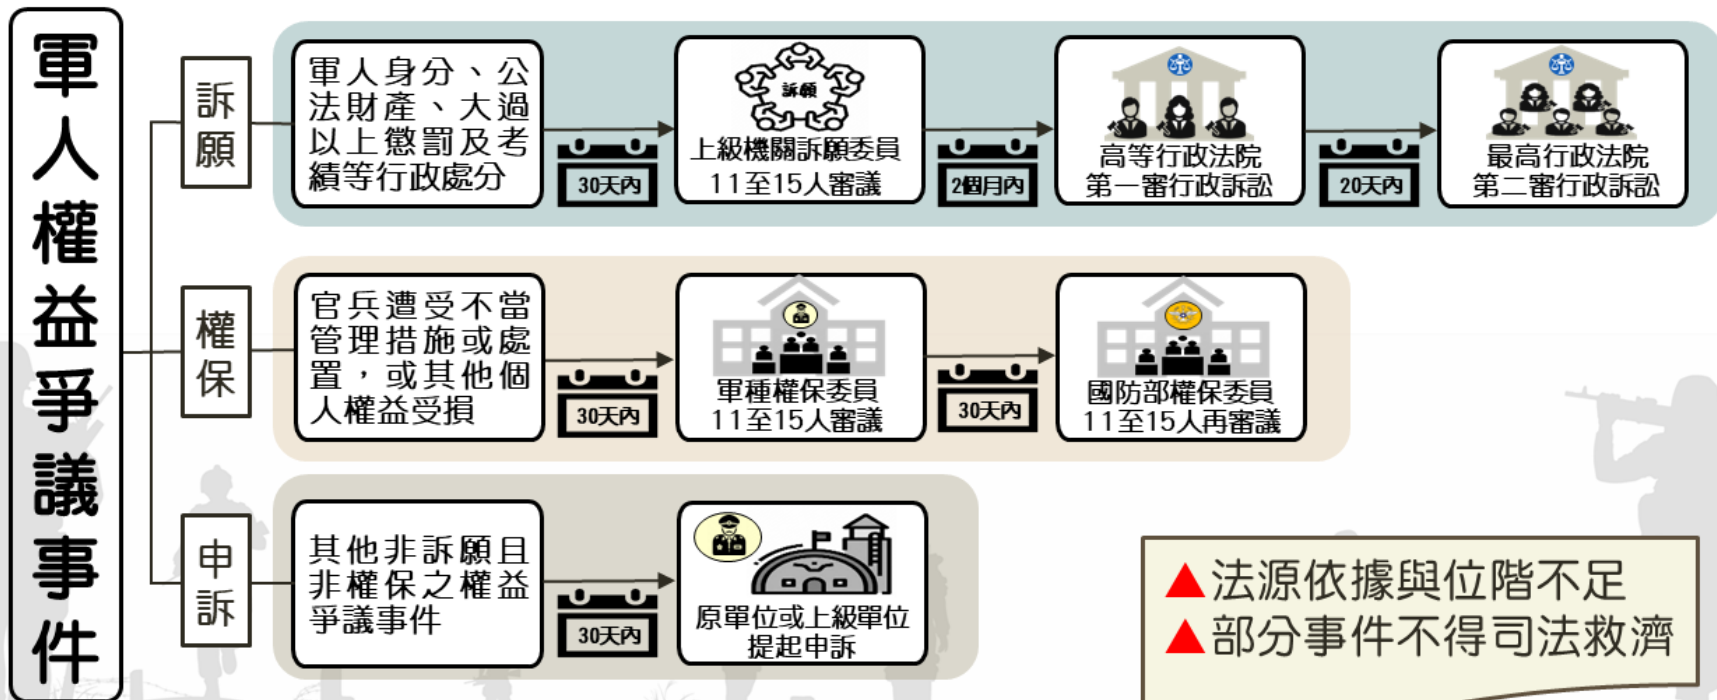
軍人權益爭議事件

訴願

軍人身分、公法財產、大過以上懲罰及考績等行政處分

30天內

訴願

上級機關訴願委員
11至15人審議

2個月內

高等行政法院
第一審行政訴訟

20天內

最高行政法院
第二審行政訴訟

權保

官兵遭受不當管理措施或處置，或其他個人權益受損

30天內

軍種權保委員
11至15人審議

30天內

國防部權保委員
11至15人再審議

申訴

其他非訴願且非權保之權益爭議事件

30天內

原單位或上級單位
提起申訴

▲法源依據與位階不足
▲部分事件不得司法救濟